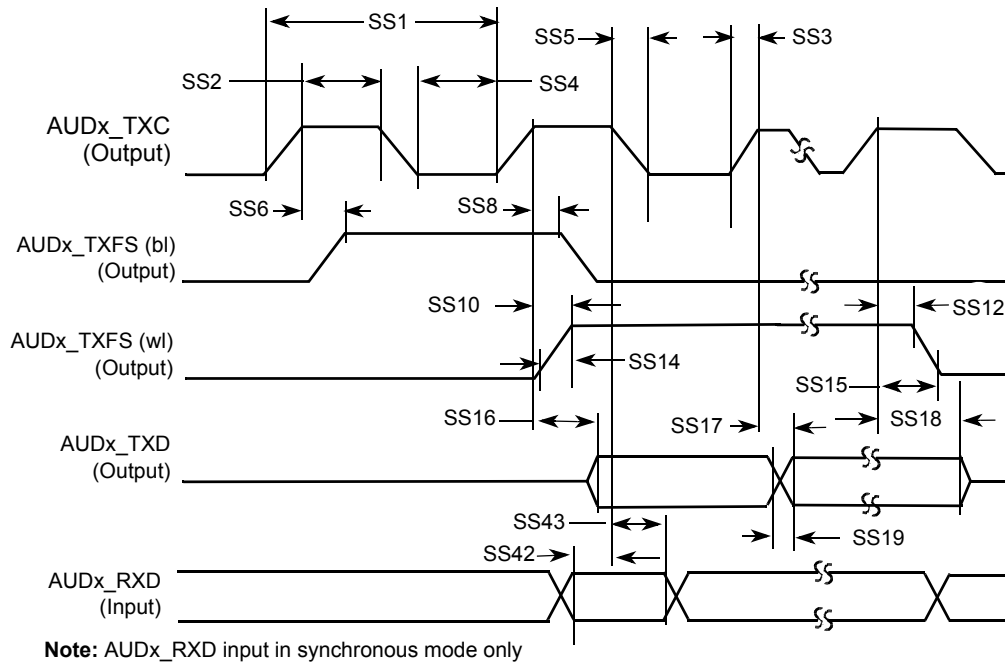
SS1
SS5
SS3
SS2
SS4
AUDx_TXC
(Output)
SS6
SS8
AUDx_TXFS (bl)
(Output)
SS10
SS12
AUDx_TXFS (wl)
(Output)
SS14
SS15
SS16
SS17
SS18
AUDx_TXD
(Output)
SS43
SS19
SS42
AUDx_RXD
(Input)

**Note:** AUDx_RXD input in synchronous mode only